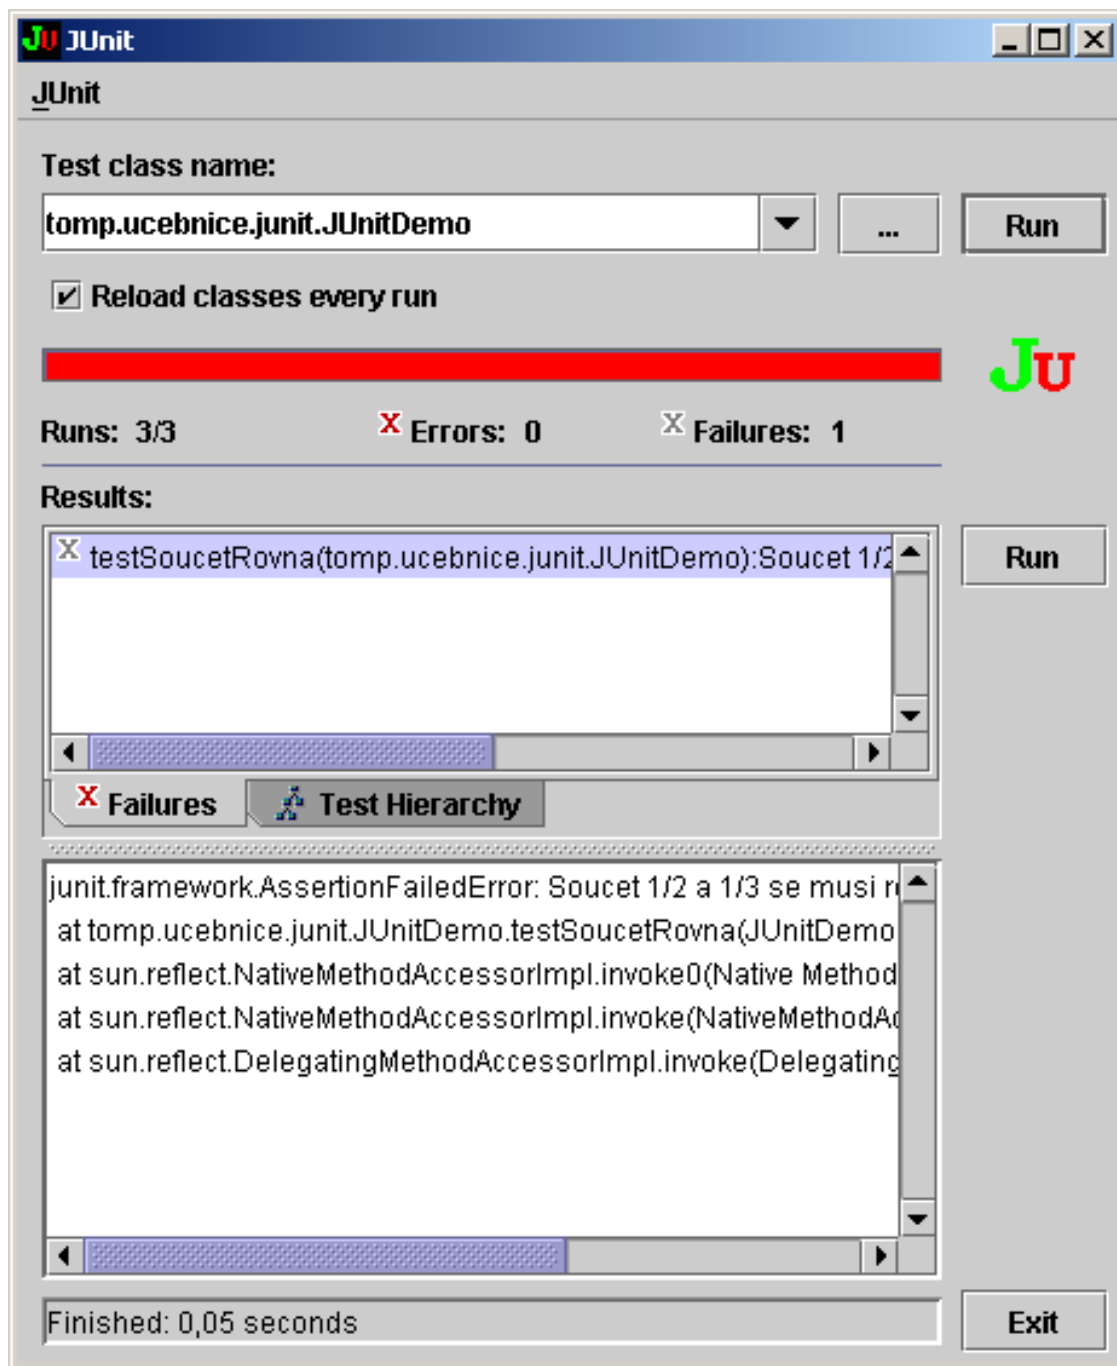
JUnit

JUnit

Test class name:

tomp.ucebnice.junit.JUnitDemo

...

Run

Reload classes every run

JU

Runs: 3/3

Errors: 0

Failures: 1

Results:

testSoucetRovna(tomp.ucebnice.junit.JUnitDemo):Soucet 1/2

Run

Failures

Test Hierarchy

junit.framework.AssertionFailedError: Soucet 1/2 a 1/3 se musi r
at tomp.ucebnice.junit.JUnitDemo.testSoucetRovna(JUnitDemo
at sun.reflect.NativeMethodAccessorImpl.invoke0(Native Method
at sun.reflect.NativeMethodAccessorImpl.invoke(NativeMethodA
at sun.reflect.DelegatingMethodAccessorImpl.invoke(Delegating

Finished: 0,05 seconds

Exit